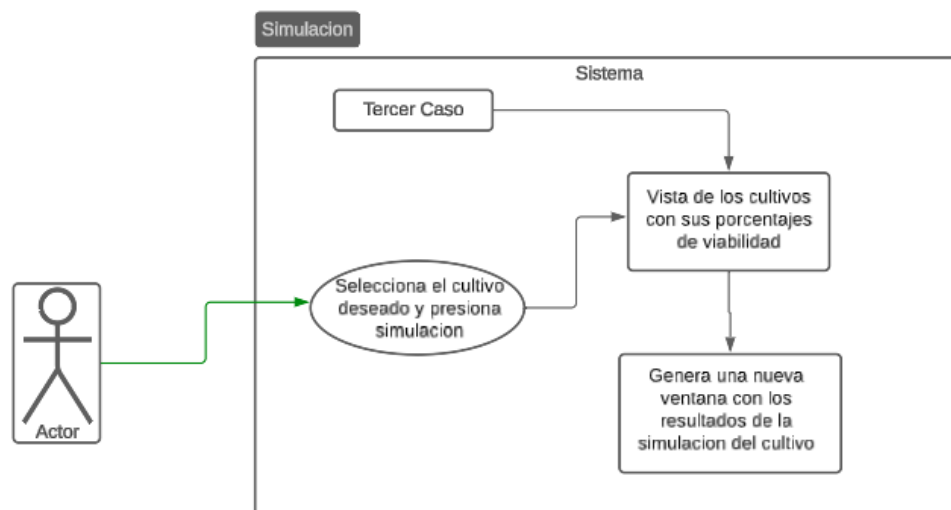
Simulacion

Sistema

Tercer Caso

Vista de los cultivos con sus porcentajes de viabilidad

Selecciona el cultivo deseado y presiona simulacion

Actor

Genera una nueva ventana con los resultados de la simulacion del cultivo